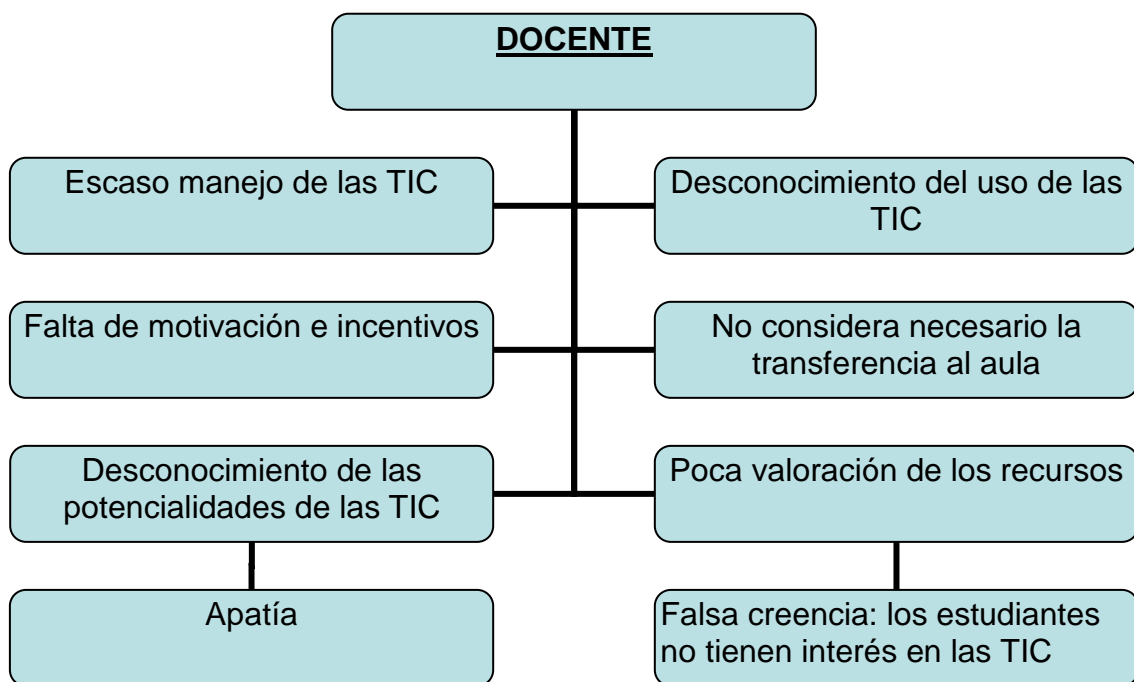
DOCENTE

Escaso manejo de las TIC

Desconocimiento del uso de las TIC

Falta de motivación e incentivos

No considera necesario la transferencia al aula

Desconocimiento de las potencialidades de las TIC

Poca valoración de los recursos

Apatía

Falsa creencia: los estudiantes no tienen interés en las TIC